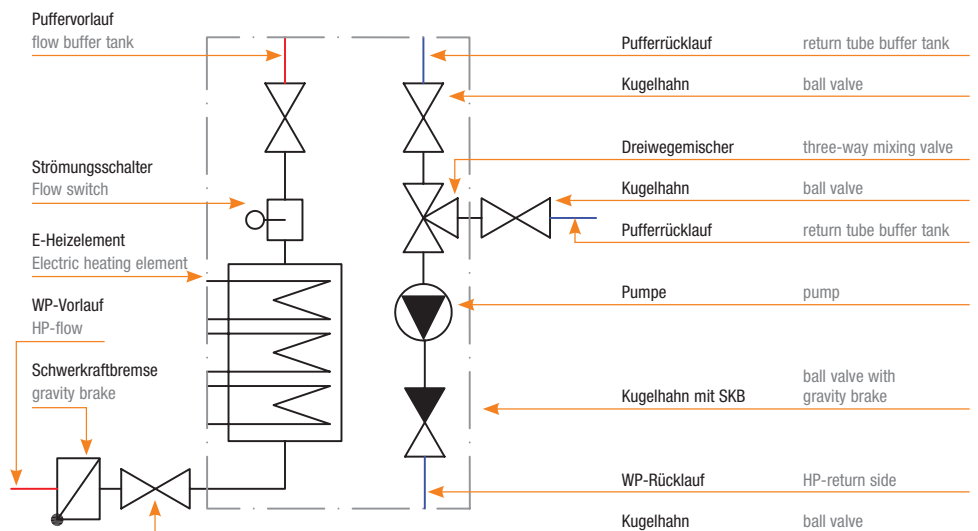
Puffervorlauf
flow buffer tank

Strömungsschalter
Flow switch

E-Heizelement
Electric heating element

WP-Vorlauf
HP-flow

Schwerkraftbremse
gravity brake

Pufferrücklauf return tube buffer tank

Kugelhahn ball valve

Dreiwegemischer three-way mixing valve

Kugelhahn ball valve

Pufferrücklauf return tube buffer tank

Pumpe pump

Kugelhahn mit SKB ball valve with gravity brake

WP-Rücklauf HP-return side

Kugelhahn ball valve